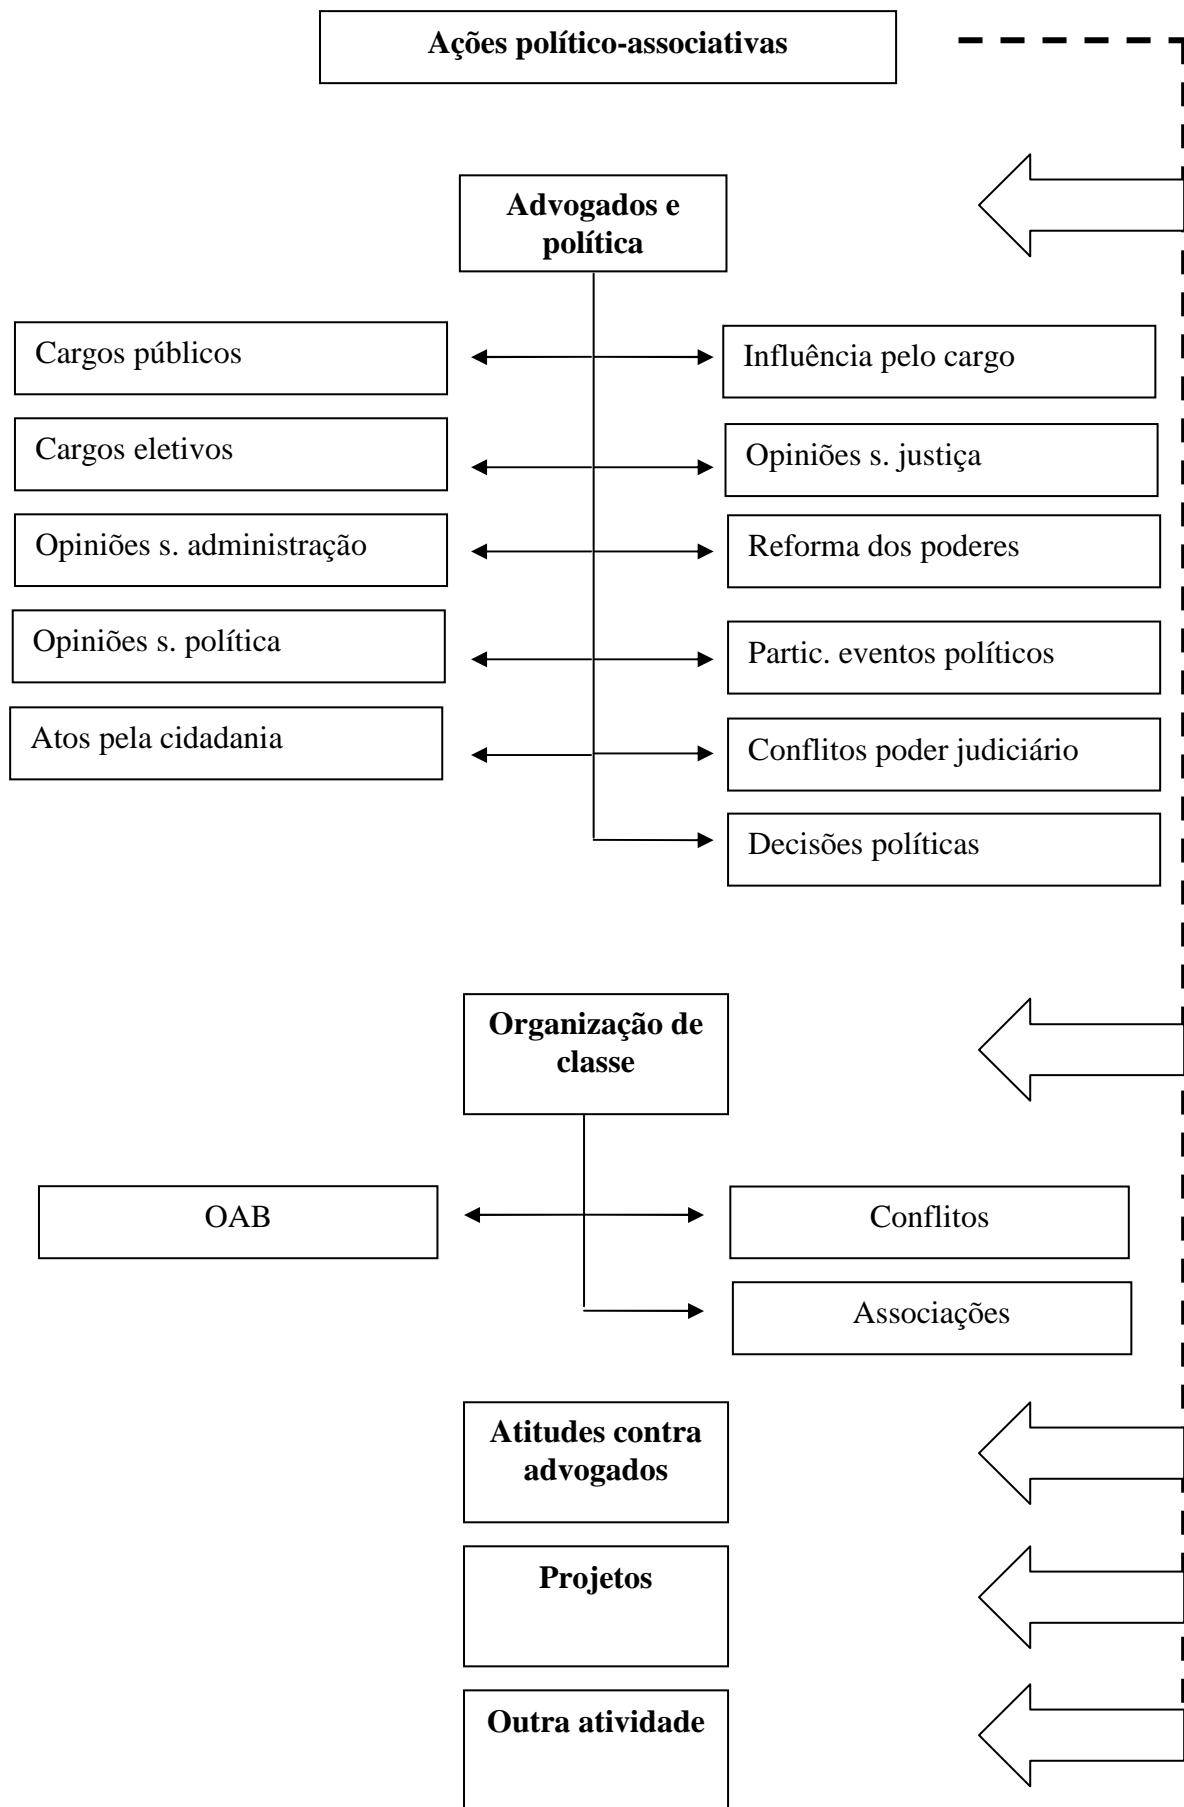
Ações político-associativas

Advogados e política

Cargos públicos

Influência pelo cargo

Cargos eletivos

Opiniões s. justiça

Opiniões s. administração

Reforma dos poderes

Opiniões s. política

Partic. eventos políticos

Atos pela cidadania

Conflitos poder judiciário

Decisões políticas

Organização de classe

OAB

Conflitos

Associações

Atitudes contra advogados

Projetos

Outra atividade